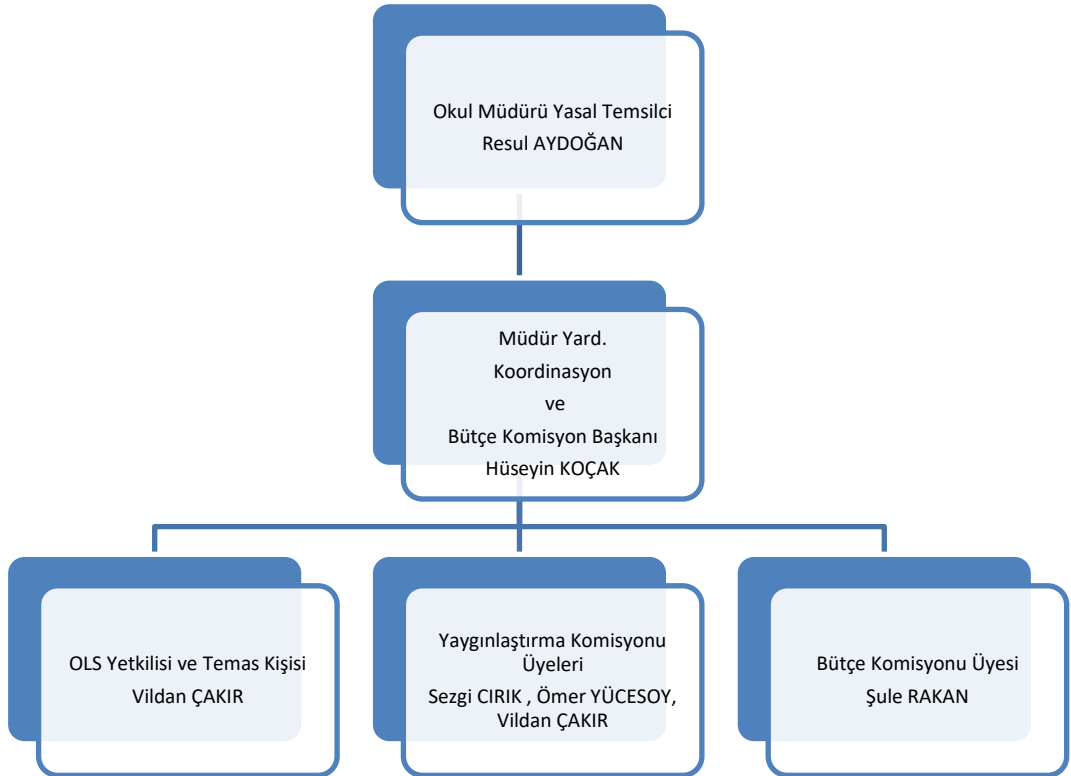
Okul Müdürü Yasal Temsilci
Resul AYDOĞAN

Müdür Yard.
Koordinasyon
ve
Bütçe Komisyon Başkanı
Hüseyin KOÇAK

OLS Yetkilisi ve Temas Kişisi
Vildan ÇAKIR

Yaygınlaştırma Komisyonu Üyeleri
Sezgi CIRIK , Ömer YÜCESOY, Vildan ÇAKIR

Bütçe Komisyonu Üyesi
Şule RAKAN